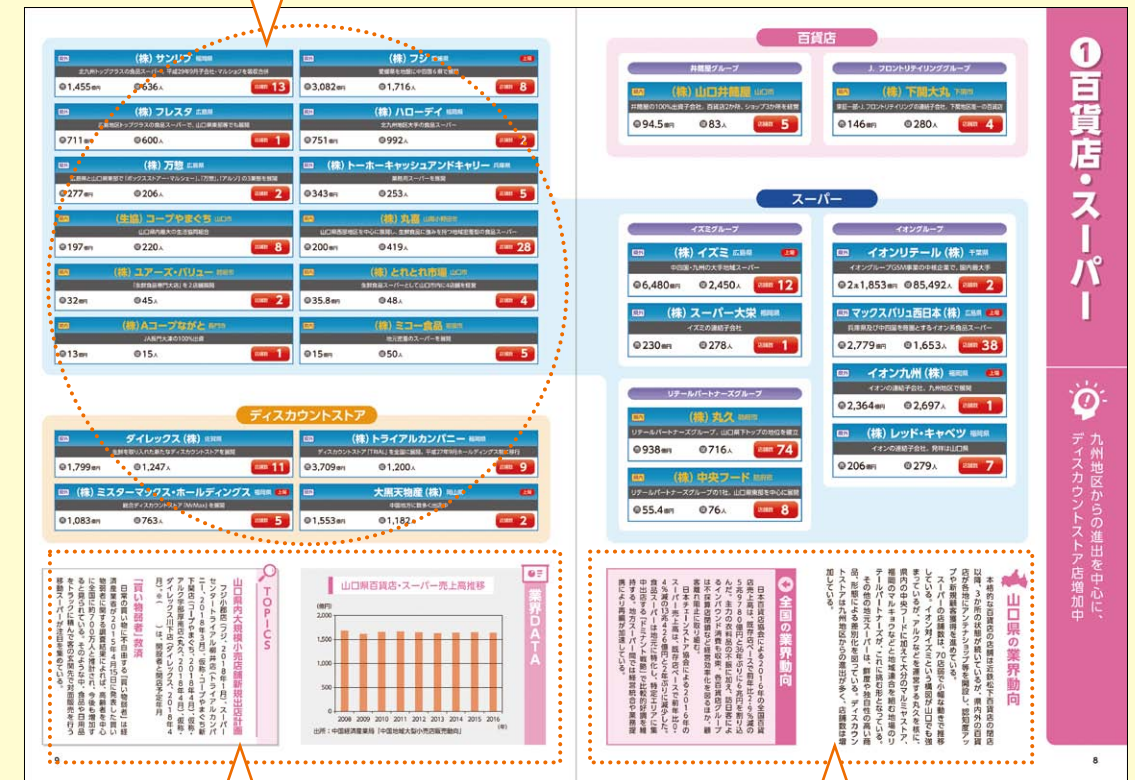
(株) サンリブ 福岡県
北九州トップクラスの食品スーパー。平成29年9月子会社・マルショクを吸収合併
1,455億円 636人 店舗数 13

(株) フジ 愛媛県 上場
愛媛県を地盤に中四国5県で展開
3,082億円 1,716人 店舗数 8

(株) フレスタ 広島県
広島県トップクラスの食品スーパーで、山口県東部でも展開
711億円 600人 店舗数 1

(株) ハローデイ 福岡県
北九州地区大手の食品スーパー
751億円 992人 店舗数 2

(株) 万惣 広島県
広島県と山口県東部で「ポップススーパー・マルシェー」、「万惣」、「アルゾ」の3業態を展開
277億円 206人 店舗数 2

(株) トーホーキャッシュアンドキャリー 兵庫県
業務用スーパーを展開
343億円 253人 店舗数 5

(生協) コープやまぐち 山口県
山口県内最大の生活協同組合
197億円 220人 店舗数 8

(株) 丸喜 山口県
山口県西部地区を中心に展開し、生鮮食品に強みを持つ地域密着型の食品スーパー
200億円 419人 店舗数 28

(株) ユアーズ・バリュー 広島県
「生鮮食品専門大店」を2店舗展開
32億円 45人 店舗数 2

(株) とれとれ市場 山口県
生鮮食品スーパーとして山口県内に4店舗を経営
35.8億円 48人 店舗数 4

(株) Aコープながと 長門市
JA長門大津の100%出資
13億円 15人 店舗数 1

(株) ミコー食品 山口県
地元密着のスーパーを展開
15億円 50人 店舗数 1

ディスカウントストア

ダイレックス (株) 佐賀県
生鮮を取り入れた新たなディスカウントストアを展開
1,799億円 1,247人 店舗数 11

(株) トライアルカンパニー 福岡県
ディスカウントストア「TRIAL」を全国に展開。平成27年9月ホールディングス制に移行
3,709億円 1,200人 店舗数 9

(株) ミスターマックス・ホールディングス 福岡県 上場
総合ディスカウントストア(MrMax)を展開
1,083億円 763人 店舗数 5

大黒天物産 (株) 岡山県
中国地方に数多く出店
1,553億円 1,182人 店舗数 1

TOPICS
山口県内大規模小売店舗新規出店計画
フジ小郡店(フジ、2018年1月)、スーパーセンタートライアル山口宇部店(トライアルカンパニー、2018年3月)、(仮称)コープやまぐち新下関店(コープやまぐち、2018年4月)、(仮称)ダイレックス吉田店(ダイレックス、2018年4月)…(仮称)…は、開発業者の開店予定年月

「買い物弱者」救済
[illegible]

山口県百貨店・スーパー売上高推移
(億円)
2,000
1,500
1,000
500
0
2008 2009 2010 2011 2012 2013 2014 2015 2016 (年)
出所：中国経済産業局「中国地域大型小売店販売動向」

業界DATA

百貨店

井筒屋グループ
(株) 山口井筒屋 山口市
井筒屋の100%出資子会社。百貨店2カ所、ショップ3カ所を経営
94.5億円 83人 店舗数 5

J.フロントリテイリンググループ
(株) 下関大丸 下関市
東証一部・J.フロントリテイリングの連結子会社。下関地区唯一の百貨店
146億円 280人 店舗数 4

スーパー

イズミグループ
(株) イズミ 広島県 上場
中四国・九州の大手地域スーパー
6,480億円 2,450人 店舗数 12

(株) スーパー大栄 福岡県
イズミの連結子会社
230億円 278人 店舗数 1

リテールパートナーズグループ
(株) 丸久 防府市
リテールパートナーズグループ。山口県下トップの地位を確立
938億円 716人 店舗数 74

(株) 中央フード 防府市
リテールパートナーズグループの1社。山口県南部を中心に展開
55.4億円 76人 店舗数 8

イオングループ
イオンリテール (株) 千葉県
イオングループGMS事業の中核企業で、国内最大手
2兆1,853億円 85,492人 店舗数 2

マックスバリュ西日本 (株) 兵庫県 上場
兵庫県及び中四国を商圏とするイオン系食品スーパー
2,779億円 1,653人 店舗数 38

イオン九州 (株) 福岡県 上場
イオンの連結子会社。九州地区で展開
2,364億円 2,697人 店舗数 1

(株) レッド・キャベツ 福岡県
イオンの連結子会社。発祥は山口県
206億円 279人 店舗数 7

全国の業界動向
日本百貨店協会によると2016年の全国百貨店売上高は、既存店ベースで前年比2.9%減の5兆9,780億円となり、36年ぶりに6兆円を割り込んだ。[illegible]

山口県の業界動向
本格的な百貨店の店舗は近鉄松下百貨店の閉店以降、3カ所の状態が続いているが、県内外の百貨店や量販店が競合を繰り広げている。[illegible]

①百貨店・スーパー

九州地区からの進出を中心に、ディスカウントストア店増加中

9
8